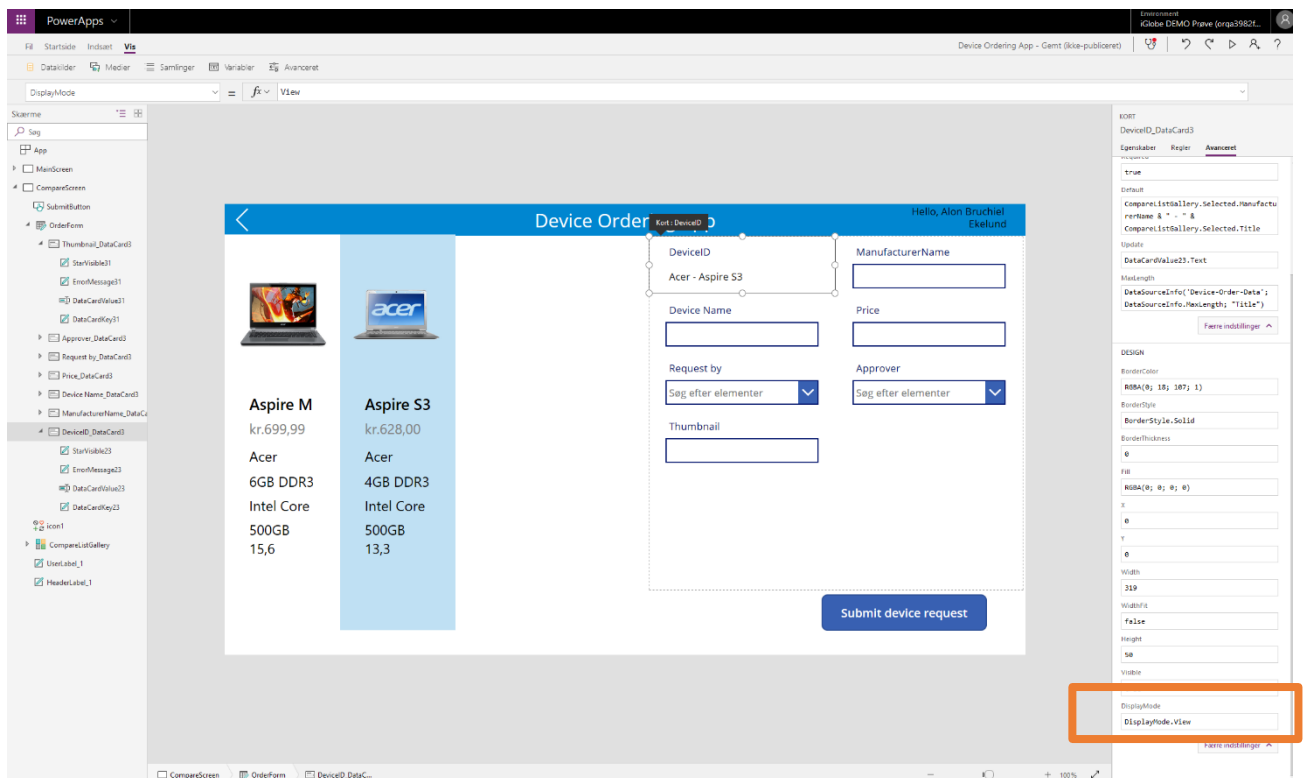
PowerApps

Environment
iGlobe DEMO Prøve (orga3982f...

Fil Startside Indsæt Vis

Device Ordering App - Gemt (ikke-publiceret)

Datakilder Medier Samlinger Variabler Avanceret

DisplayMode = fx View

Skærme
Søg
App
MainScreen
CompareScreen
SubmitButton
OrderForm
Thumbnail_DataCard3
StarVisible31
ErrorMessage31
DataCardValue31
DataCardKey31
Approver_DataCard3
Request by_DataCard3
Price_DataCard3
Device Name_DataCard3
ManufacturerName_DataCa
DeviceID_DataCard3
StarVisible23
ErrorMessage23
DataCardValue23
DataCardKey23
icon1
CompareListGallery
UserLabel_1
HeaderLabel_1

Device Order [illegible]p
Kort : DeviceID
Hello, Alon Bruchiel Ekelund

Aspire M
kr.699,99
Acer
6GB DDR3
Intel Core
500GB
15,6

Aspire S3
kr.628,00
Acer
4GB DDR3
Intel Core
500GB
13,3

DeviceID
Acer - Aspire S3
ManufacturerName
Device Name
Price
Request by
Søg efter elementer
Approver
Søg efter elementer
Thumbnail

Submit device request

CompareScreen OrderForm DeviceID DataC...
100%

KORT
DeviceID_DataCard3
Egenskaber Regler Avanceret
true
Default
CompareListGallery.Selected.ManufacturerName & " - " & CompareListGallery.Selected.Title
Update
DataCardValue23.Text
MaxLength
DataSourceInfo('Device-Order-Data'; DataSourceInfo.MaxLength; "Title")
Færre indstillinger
DESIGN
BorderColor
RGBA(0; 18; 107; 1)
BorderStyle
BorderStyle.Solid
BorderThickness
0
Fill
RGBA(0; 0; 0; 0)
X
0
Y
0
Width
319
WidthFit
false
Height
50
Visible
DisplayMode
DisplayMode.View
Færre indstillinger